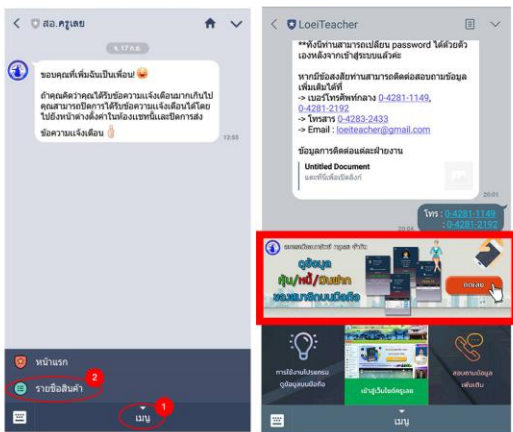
< สอ.ครูเลย

จ. 17 ก.ค.

ขอบคุณที่เพิ่มฉันเป็นเพื่อน! 😜

ถ้าคุณคิดว่าคุณได้รับข้อความแจ้งเตือนมากเกินไป คุณสามารถปิดการได้รับข้อความแจ้งเตือนได้โดยไปยังหน้าตั้งค่าในห้องแชทนี้และปิดการส่งข้อความแจ้งเตือน

13:55

หน้าแรก

รายชื่อสินค้า 2

เมนู 1

< LoeiTeacher

**ทั้งนี้ท่านสามารถเปลี่ยน password ได้ด้วยตัวเองหลังจากเข้าสู่ระบบแล้วค่ะ

หากมีข้อสงสัยท่านสามารถติดต่อสอบถามข้อมูลเพิ่มเติมได้ที่
-> เบอร์โทรศัพท์กลาง 0-4281-1149, 0-4281-2192
-> โทรสาร 0-4283-2433
-> Email : loeiteacher@gmail.com

ข้อมูลการติดต่อแต่ละฝ่ายงาน

Untitled Document
และที่นี่เพื่อเปิดลิงก์

20:01

โทร : 0-4281-1149, 0-4281-2192

20:04

ระบบสมาชิก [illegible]

ดูข้อมูล
หุ้น/หนี้/ปันผล
ของสมาชิกบนมือถือ

กดเลย

การใช้งานโปรแกรมดูข้อมูลบนมือถือ

เข้าสู่เว็บไซต์ครูเลย

สอบถามข้อมูลเพิ่มเติม

เมนู